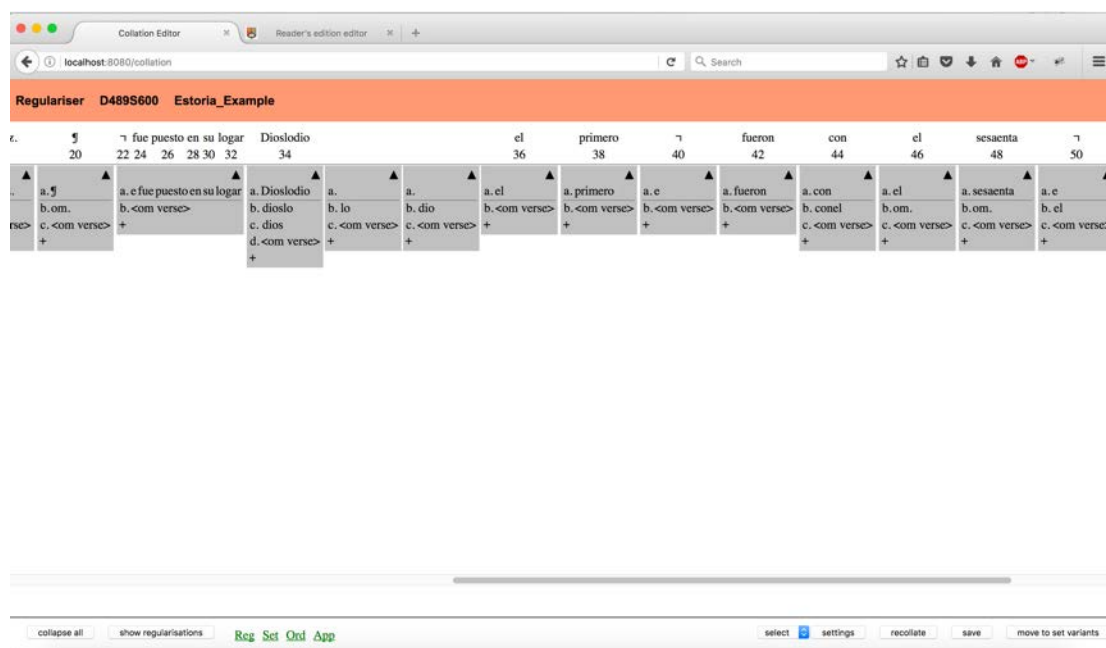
Collation Editor × Reader's edition editor × +

localhost:8080/collation

Search

Regulariser D489S600 Estoria_Example

ɛ. ¶ ⁊ fue puesto en su logar Dioslodio el primero ⁊ fueron con el sesaenta ⁊

20 22 24 26 28 30 32 34 36 38 40 42 44 46 48 50

a. ¶
b. om.
c. <om verse>
+

a. e fue puesto en su logar
b. <om verse>
+

a. Dioslodio
b. dioslo
c. dios
d. <om verse>
+

a.
b. lo
c. <om verse>
+

a.
b. dio
c. <om verse>
+

a. el
b. <om verse>
+

a. primero
b. <om verse>
+

a. e
b. <om verse>
+

a. fueron
b. <om verse>
+

a. con
b. conel
c. <om verse>
+

a. el
b. om.
c. <om verse>
+

a. sesaenta
b. om.
c. <om verse>
+

a. e
b. el
c. <om verse>
+

collapse all show regularisations Reg Set Ord App select settings recollate save move to set variants